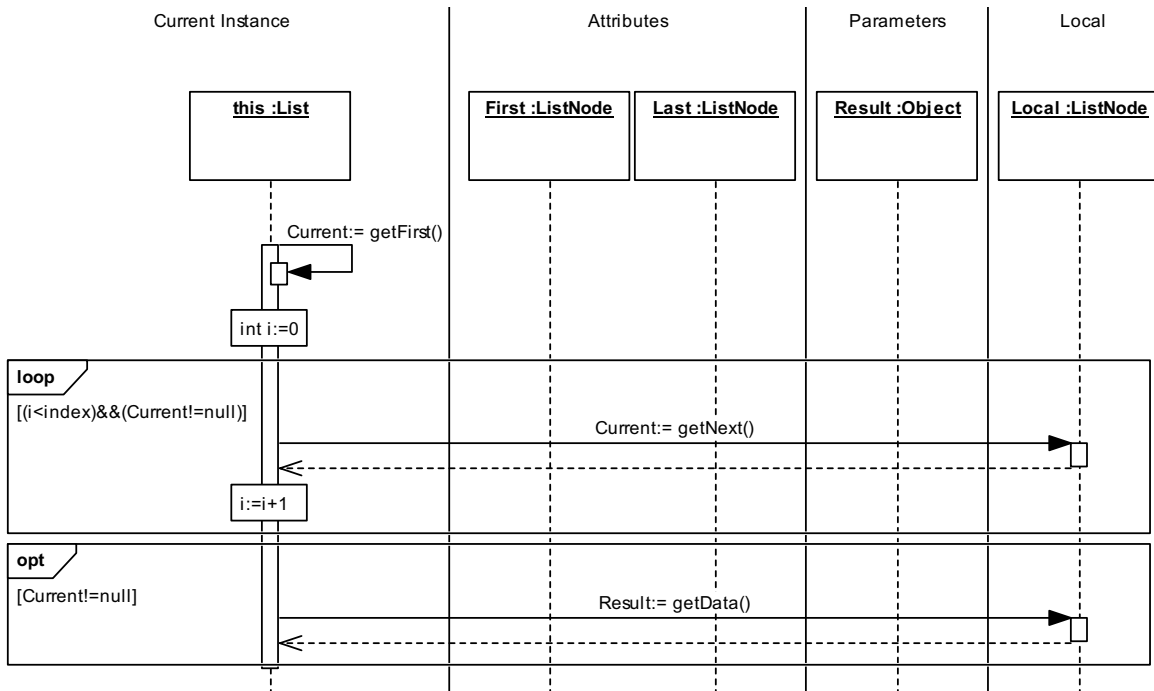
Current Instance

Attributes

Parameters

Local

this :List

First :ListNode

Last :ListNode

Result :Object

Local :ListNode

Current:= getFirst()

int i:=0

loop

[(i<index)&&(Current!=null)]

Current:= getNext()

i:=i+1

opt

[Current!=null]

Result:= getData()